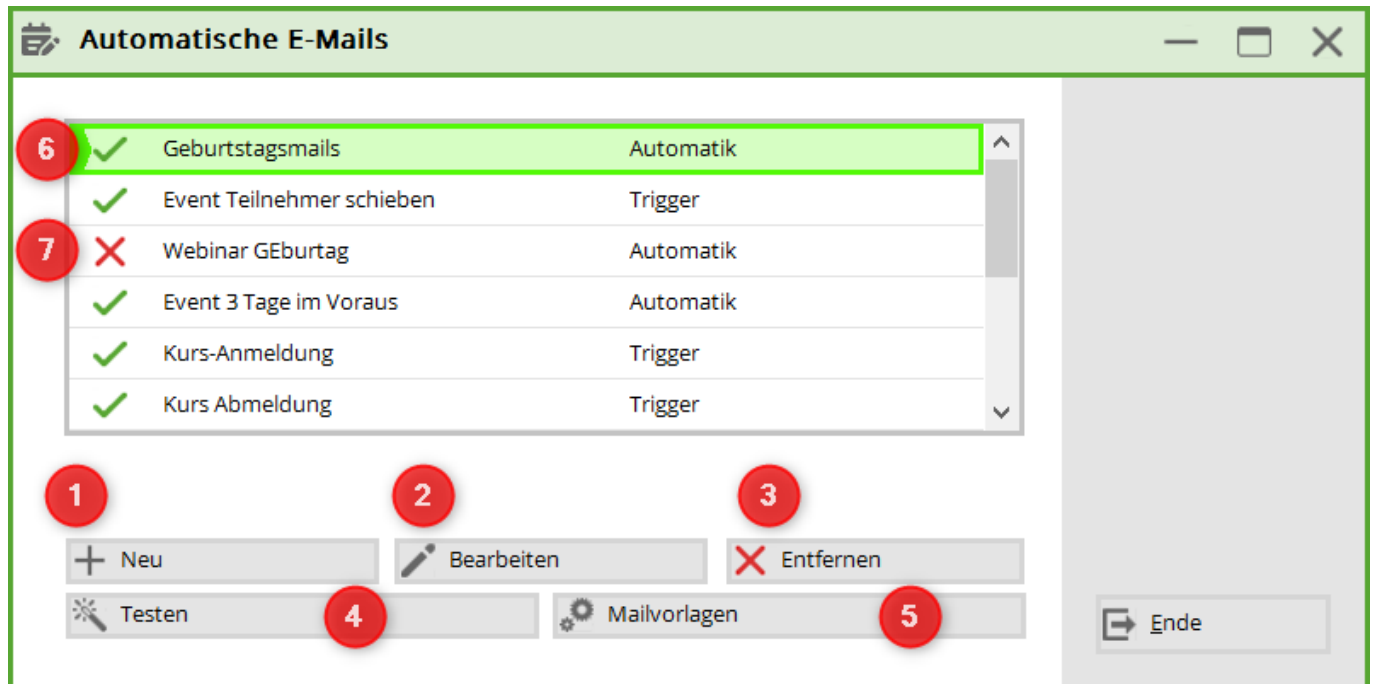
Automatische E-Mails

| | | |
|---|---|---|
| 6 | Geburtstagsmails | Automatik |
| | Event Teilnehmer schieben | Trigger |
| 7 | Webinar GEburtag | Automatik |
| | Event 3 Tage im Voraus | Automatik |
| | Kurs-Anmeldung | Trigger |
| | Kurs Abmeldung | Trigger |

1 Neu
2 Bearbeiten
3 Entfernen
Testen 4
Mailvorlagen 5
Ende